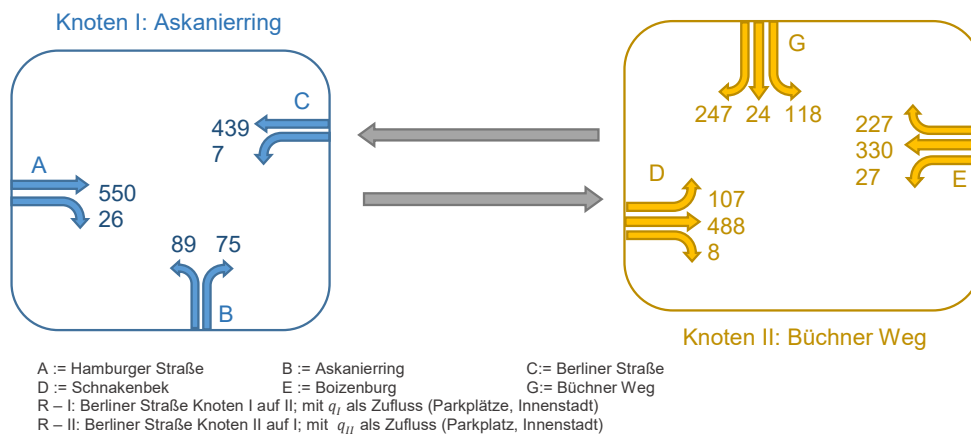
Knoten I: Askanierring

C
439
7

A
550
26

89 75
B

G
247 24 118

227
330
27
E

D
107
488
8

Knoten II: Büchner Weg

A := Hamburger Straße
B := Askanierring
C:= Berliner Straße
D := Schnakenbek
E := Boizenburg
G:= Büchner Weg
R – I: Berliner Straße Knoten I auf II; mit $q_I$ als Zufluss (Parkplätze, Innenstadt)
R – II: Berliner Straße Knoten II auf I; mit $q_{II}$ als Zufluss (Parkplatz, Innenstadt)